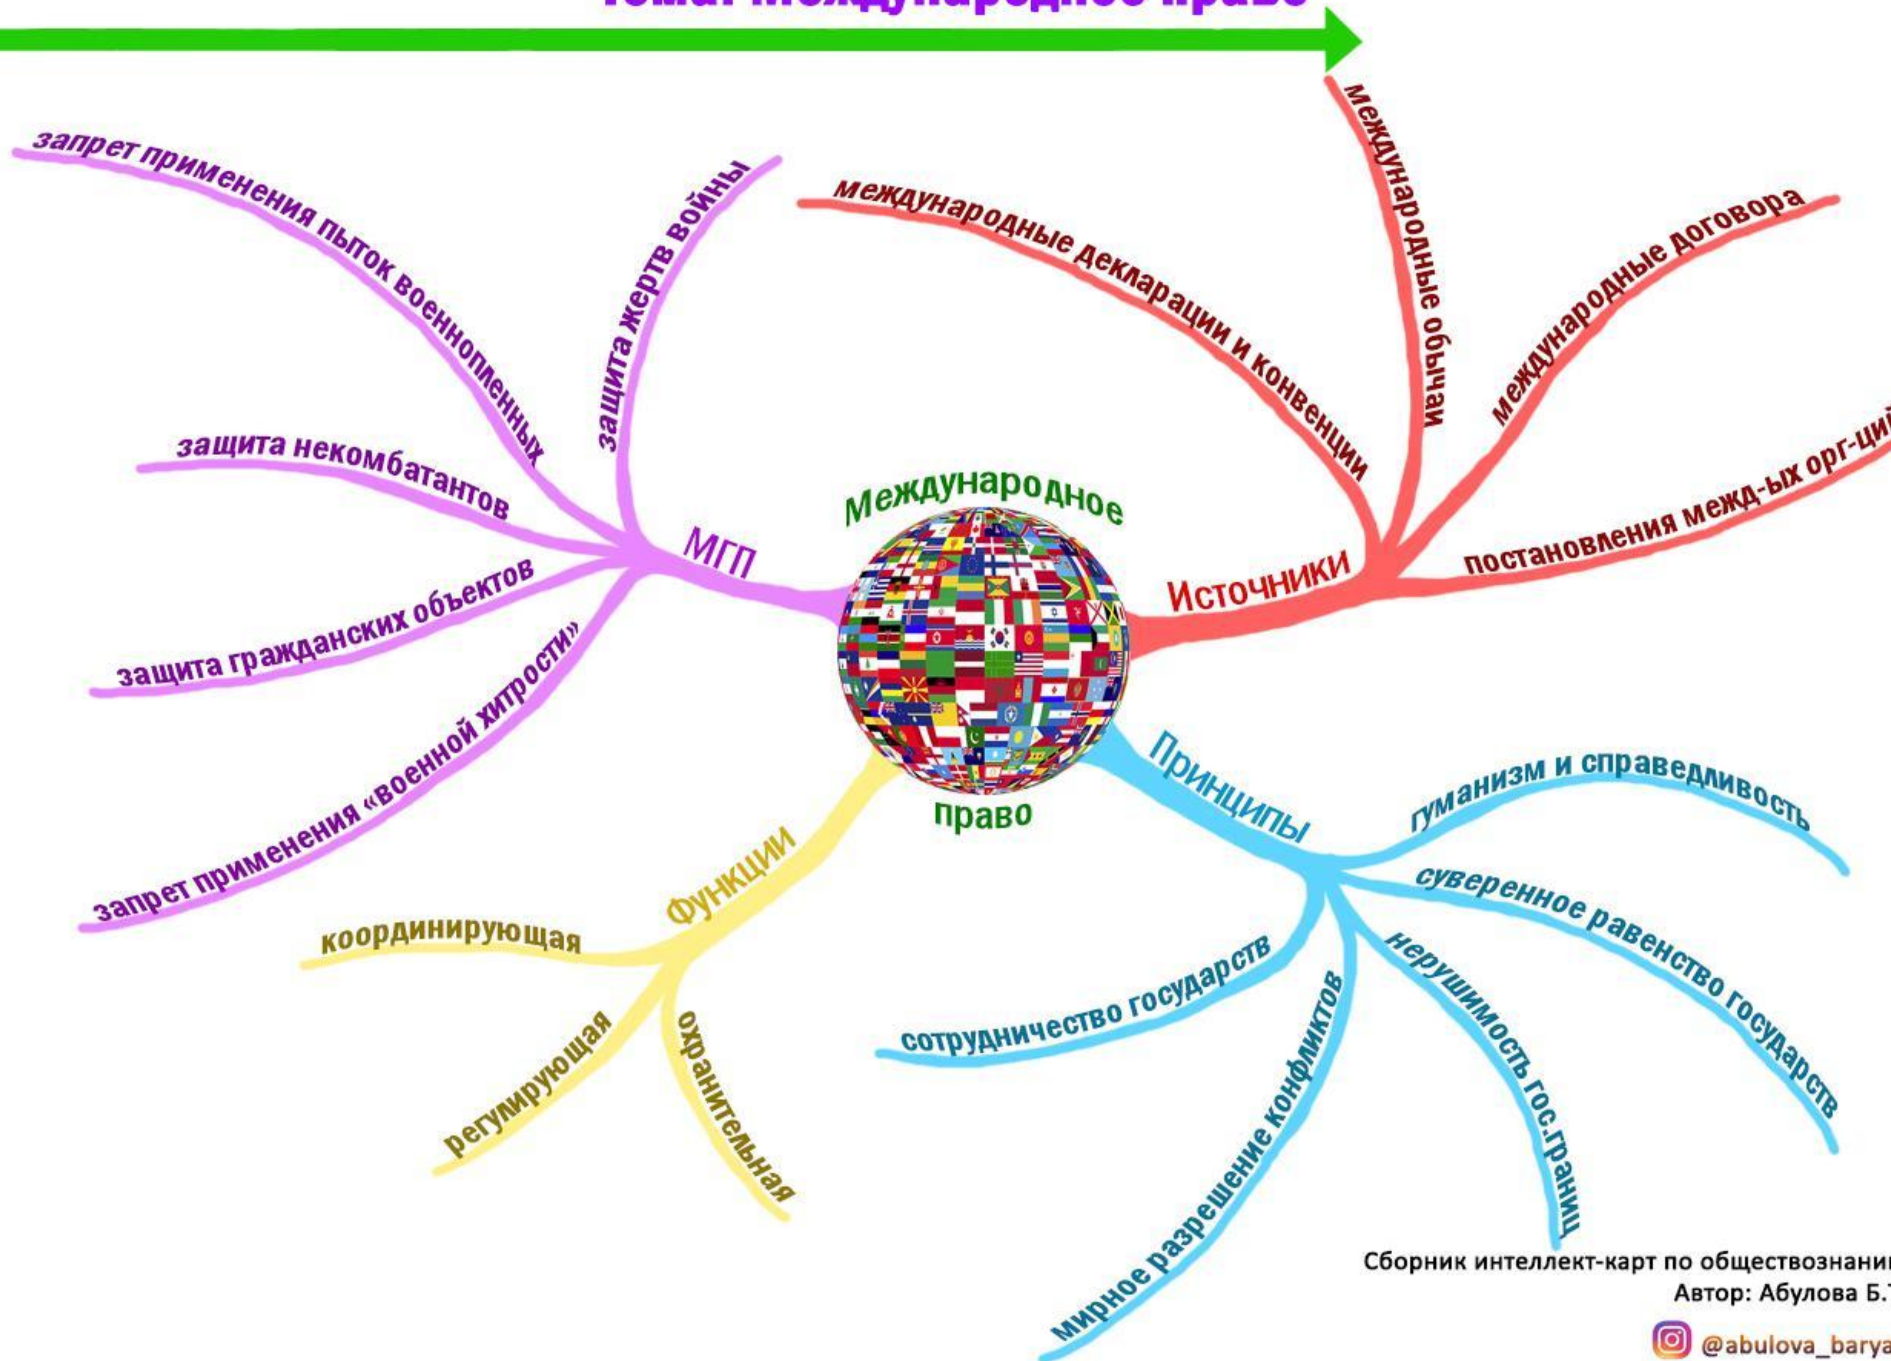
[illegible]

Международное право

МГП

запрет применения пыток военнопленных

защита жертв войны

защита некомбатантов

защита гражданских объектов

запрет применения «военной хитрости»

Источники

международные декларации и конвенции

международные обычаи

международные договора

постановления межд-ых орг-ций

Принципы

гуманизм и справедливость

суверенное равенство государств

нерушимость гос.границ

мирное разрешение конфликтов

сотрудничество государств

Функции

координирующая

регулирующая

охранительная

Сборник интеллект-карт по обществознани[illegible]
Автор: Абулова Б.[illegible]

@abulova_barya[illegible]